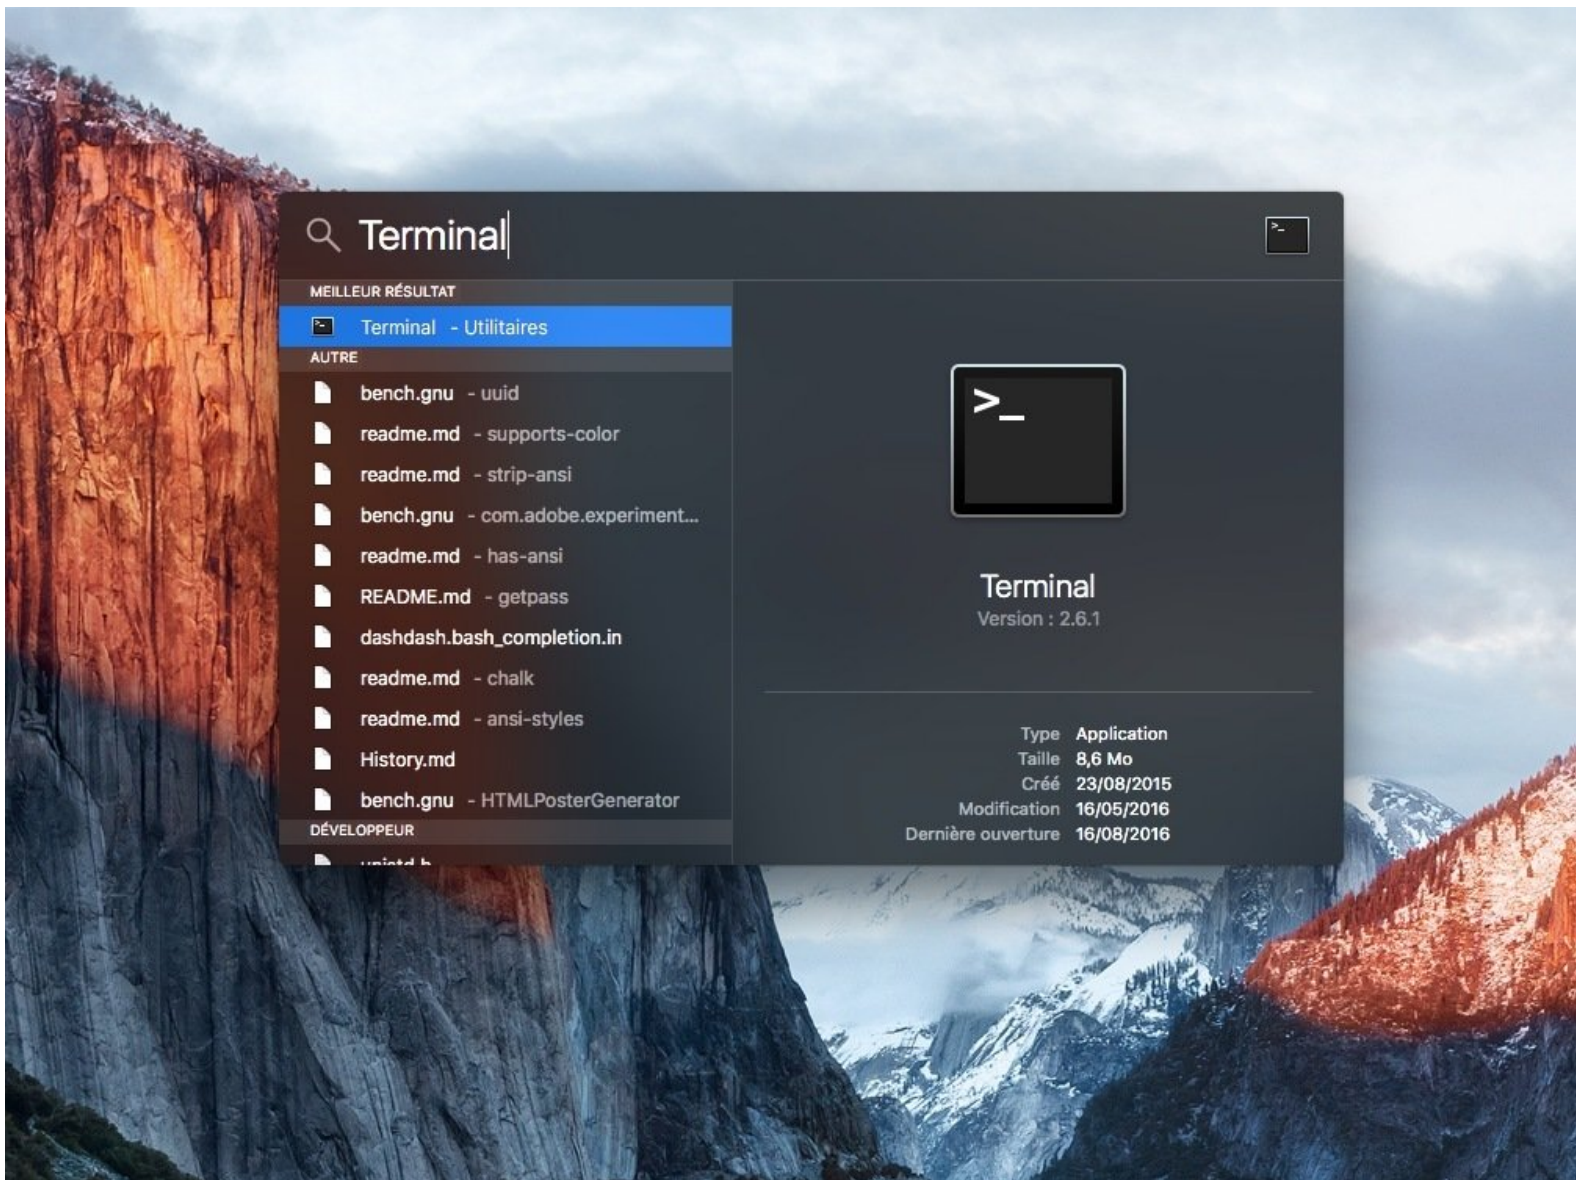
Terminal

MEILLEUR RÉSULTAT

Terminal - Utilitaires

AUTRE

bench.gnu - uuid

readme.md - supports-color

readme.md - strip-ansi

bench.gnu - com.adobe.experiment...

readme.md - has-ansi

README.md - getpass

dashdash.bash_completion.in

readme.md - chalk

readme.md - ansi-styles

History.md

bench.gnu - HTMLPosterGenerator

DÉVELOPPEUR

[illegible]

>_

Terminal
Version : 2.6.1

| | |
|---|---|
| Type | Application |
| Taille | 8,6 Mo |
| Créé | 23/08/2015 |
| Modification | 16/05/2016 |
| Dernière ouverture | 16/08/2016 |